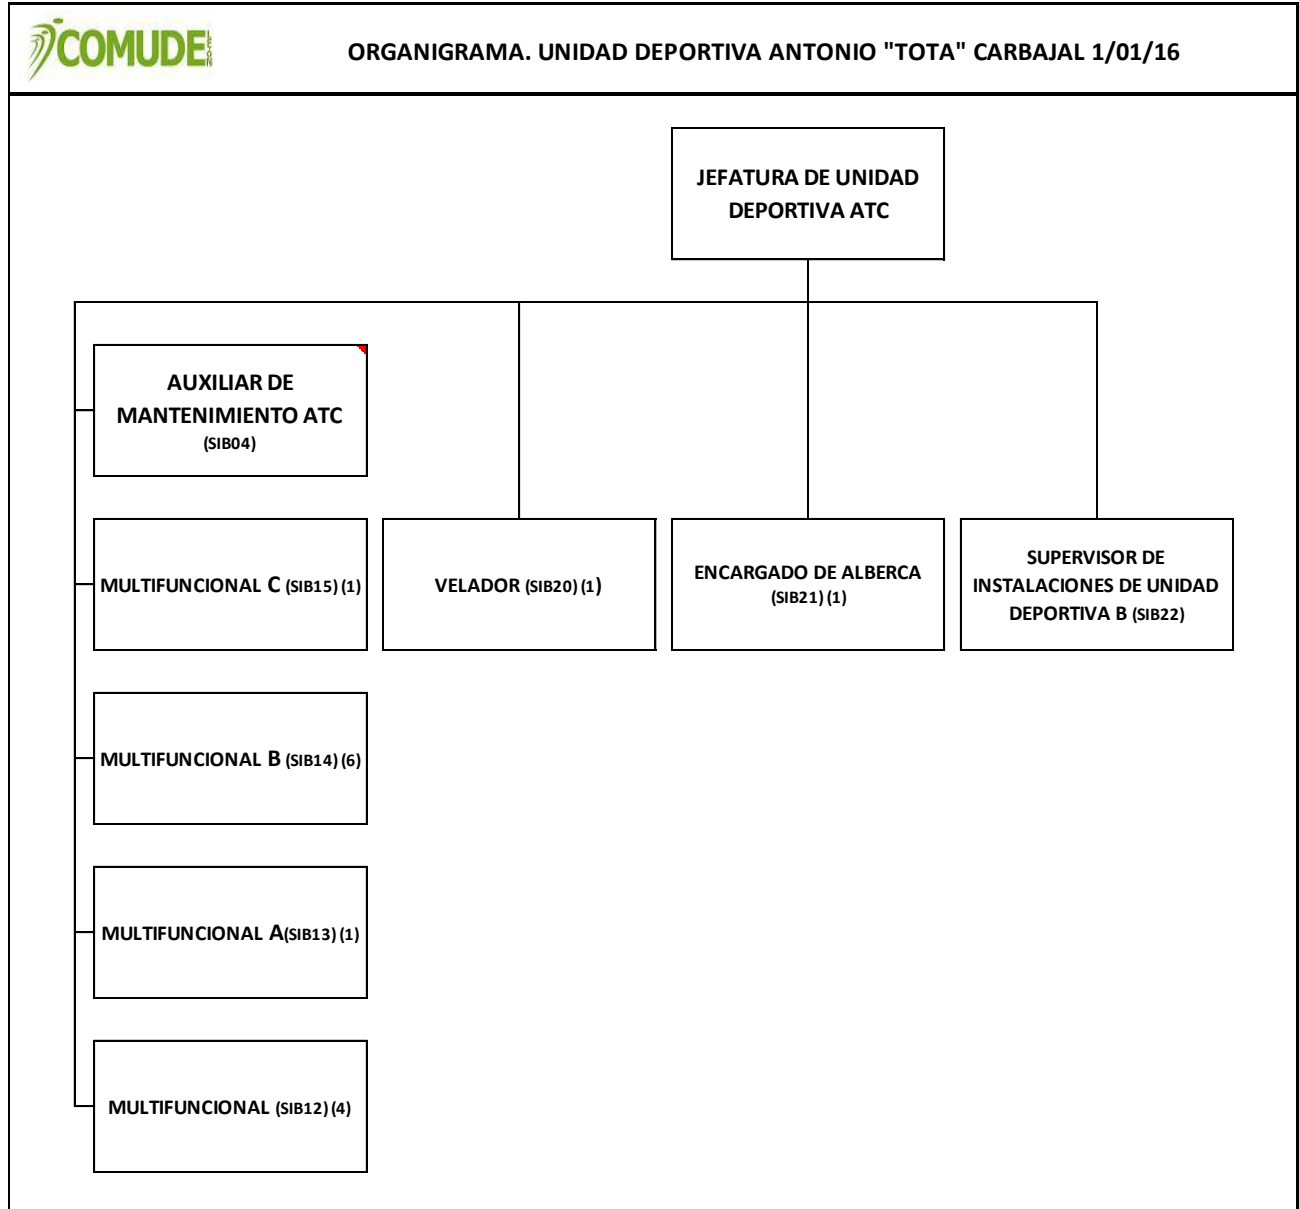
COMUDE

ORGANIGRAMA. UNIDAD DEPORTIVA ANTONIO "TOTA" CARBAJAL 1/01/16

JEFATURA DE UNIDAD DEPORTIVA ATC

AUXILIAR DE MANTENIMIENTO ATC (SIB04)

MULTIFUNCIONAL C (SIB15) (1)

VELADOR (SIB20) (1)

ENCARGADO DE ALBERCA (SIB21) (1)

SUPERVISOR DE INSTALACIONES DE UNIDAD DEPORTIVA B (SIB22)

MULTIFUNCIONAL B (SIB14) (6)

MULTIFUNCIONAL A(SIB13) (1)

MULTIFUNCIONAL (SIB12) (4)